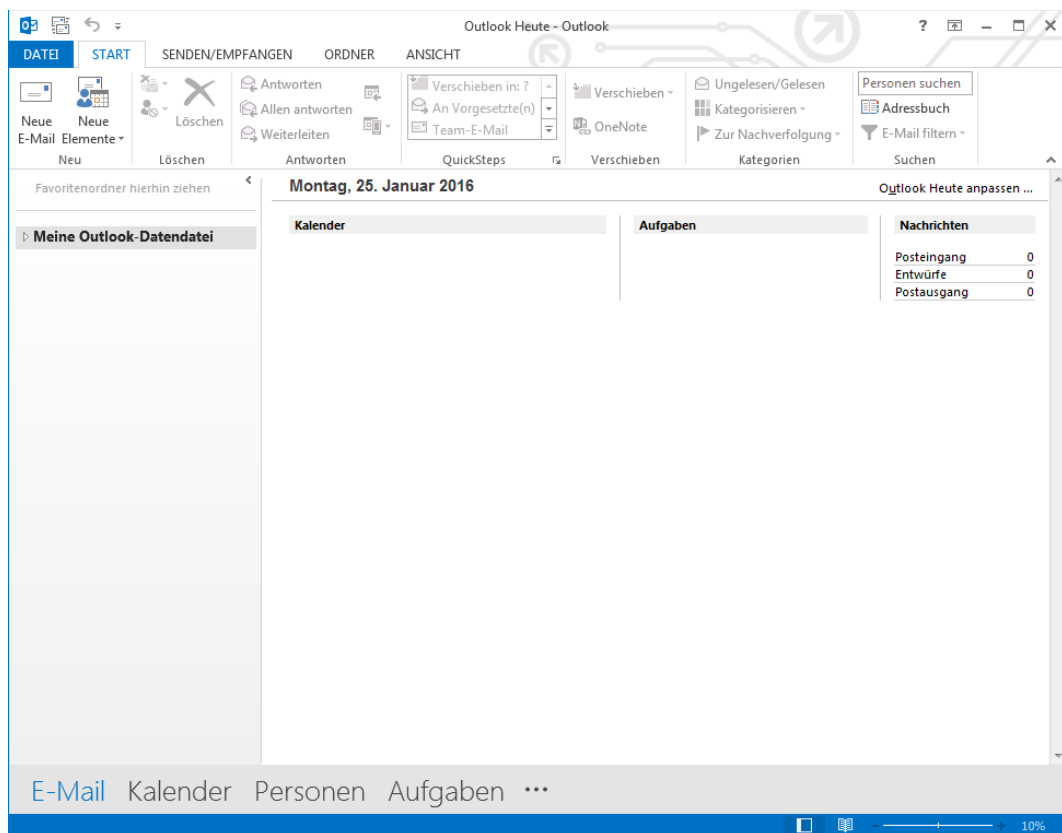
Outlook Heute - Outlook

? – □ ×

DATEI START SENDEN/EMPFANGEN ORDNER ANSICHT

Neue E-Mail | Neue Elemente | Löschen | Antworten | Allen antworten | Weiterleiten | Verschieben in: ? | An Vorgesetzte(n) | Team-E-Mail | Verschieben | OneNote | Ungelesen/Gelesen | Kategorisieren | Zur Nachverfolgung | Personen suchen | Adressbuch | E-Mail filtern

Neu | Löschen | Antworten | QuickSteps | Verschieben | Kategorien | Suchen

Favoritenordner hierhin ziehen

Meine Outlook-Datendatei

Montag, 25. Januar 2016

Outlook Heute anpassen ...

Kalender

Aufgaben

Nachrichten

| | |
|---|---|
| Posteingang | 0 |
| Entwürfe | 0 |
| Postausgang | 0 |

E-Mail Kalender Personen Aufgaben ···

10%